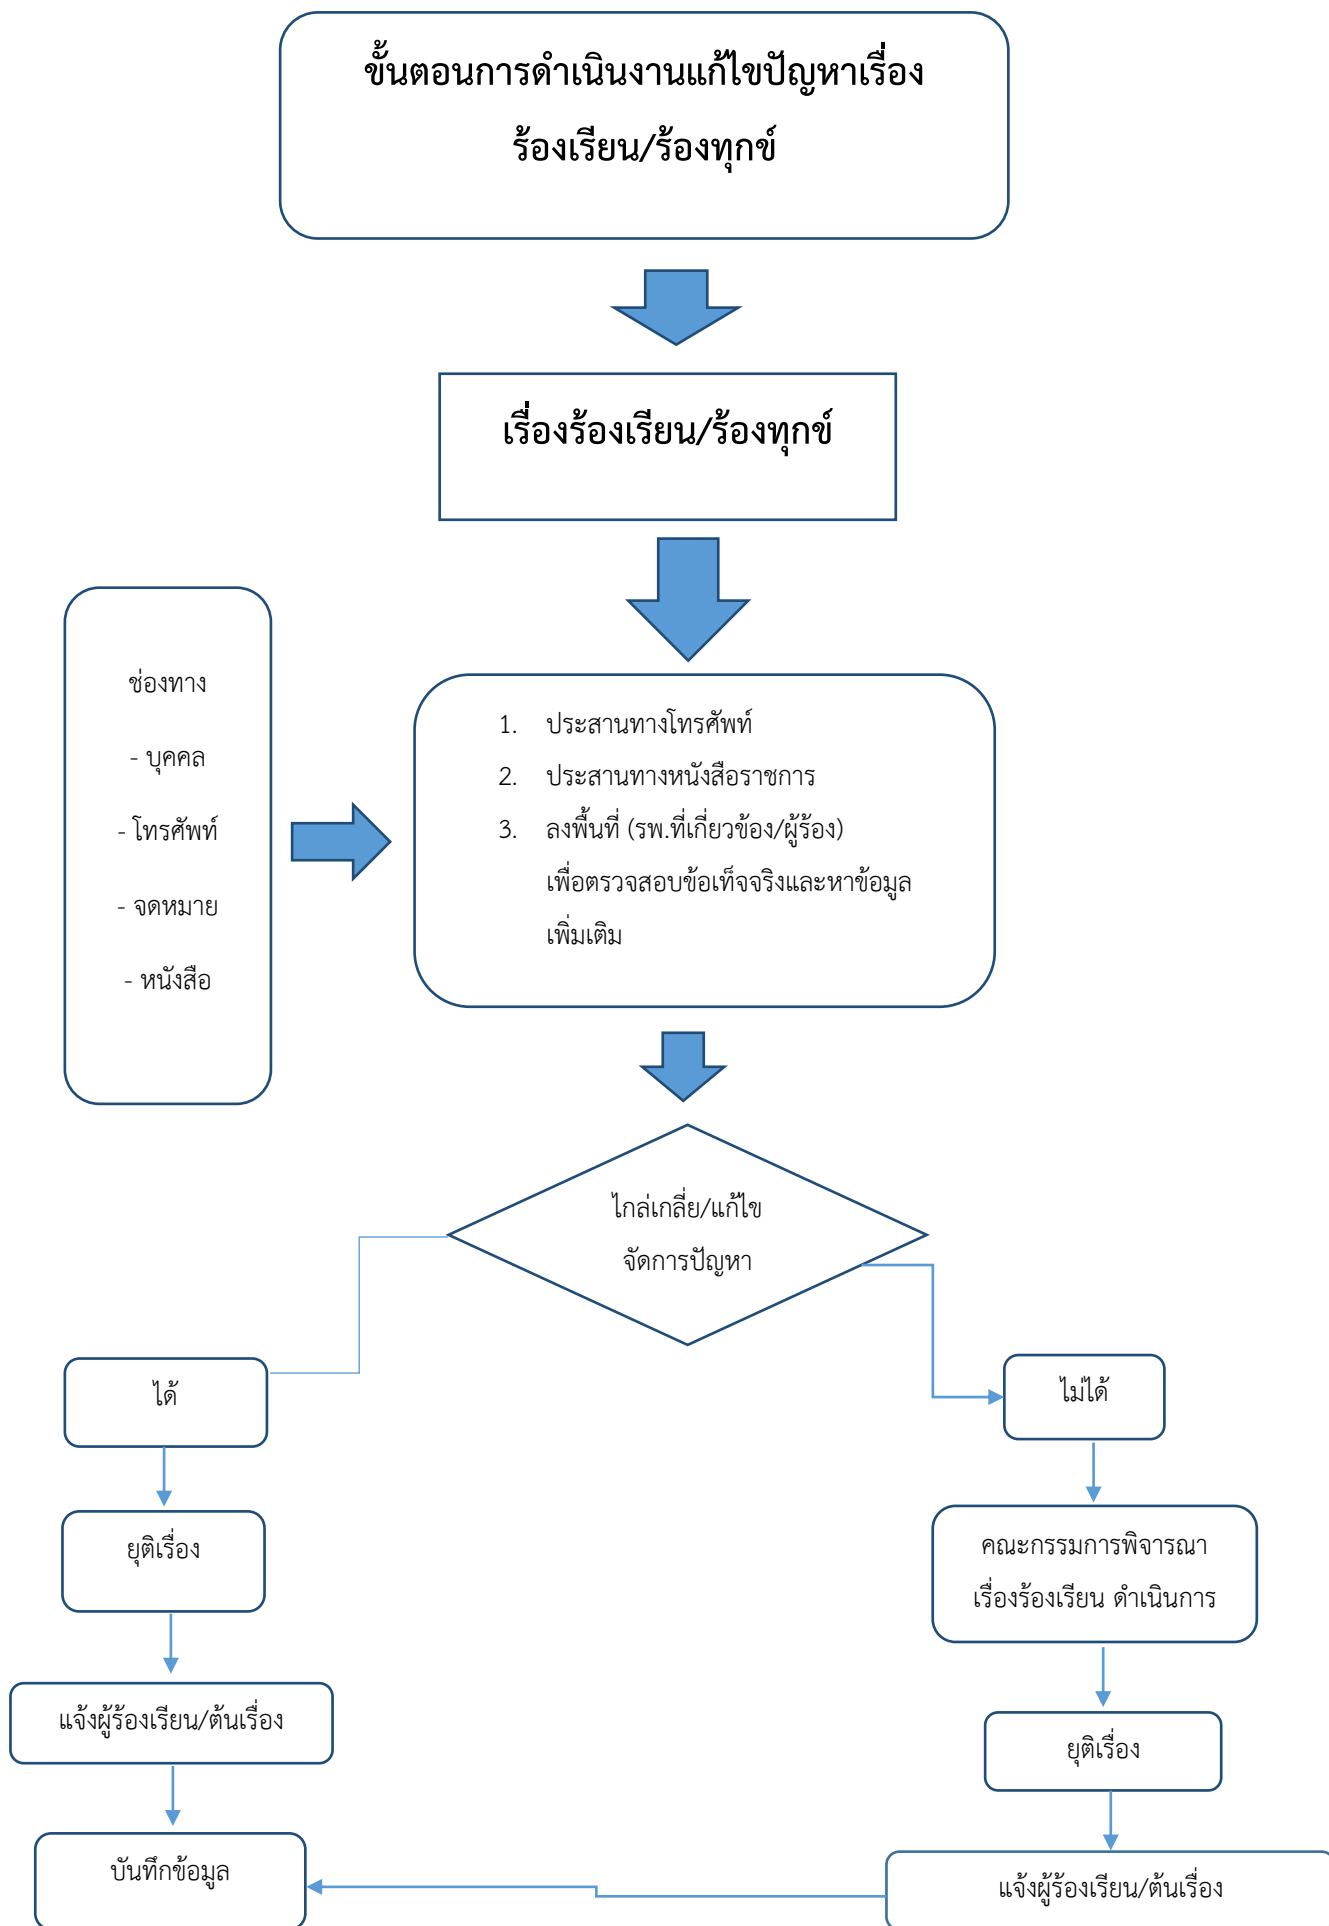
ขั้นตอนการดำเนินงานแก้ไขปัญหาเรื่องร้องเรียน/ร้องทุกข์

เรื่องร้องเรียน/ร้องทุกข์

ช่องทาง

- บุคคล

- โทรศัพท์

- จดหมาย

- หนังสือ

1. ประสานทางโทรศัพท์
2. ประสานทางหนังสือราชการ
3. ลงพื้นที่ (รพ.ที่เกี่ยวข้อง/ผู้ร้อง) เพื่อตรวจสอบข้อเท็จจริงและหาข้อมูลเพิ่มเติม

ไกล่เกลี่ย/แก้ไข
จัดการปัญหา

ได้

ยุติเรื่อง

แจ้งผู้ร้องเรียน/ต้นเรื่อง

บันทึกข้อมูล

ไม่ได้

คณะกรรมการพิจารณาเรื่องร้องเรียน ดำเนินการ

ยุติเรื่อง

แจ้งผู้ร้องเรียน/ต้นเรื่อง